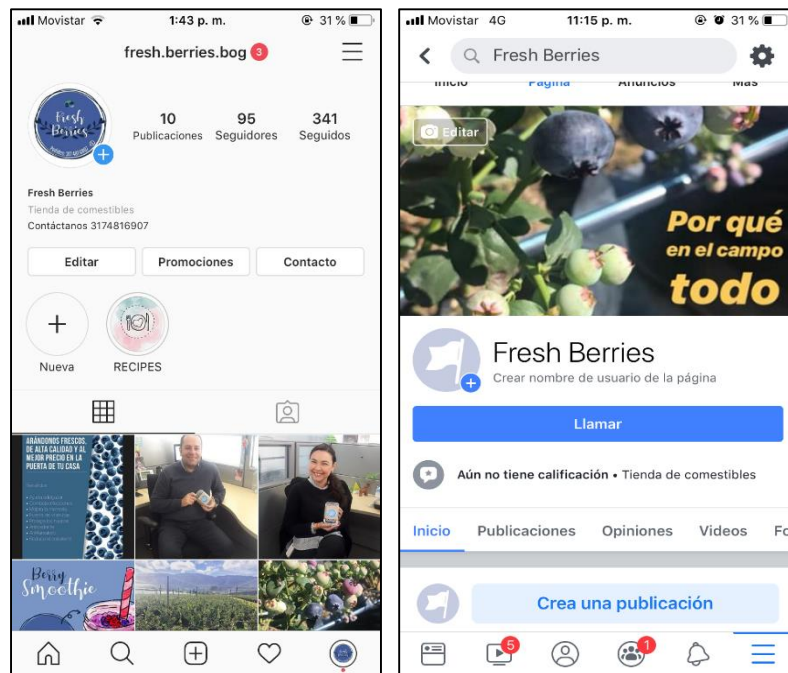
Movistar 1:43 p. m. 31 %

fresh.berries.bog 3

Fresh Berries

10 Publicaciones
95 Seguidores
341 Seguidos

Fresh Berries
Tienda de comestibles
Contáctanos 3174816907

Editar
Promociones
Contacto

Nueva
RECIPES

ARÁNDONOS FRESCOS, DE ALTA CALIDAD Y AL MEJOR PRECIO EN LA PUERTA DE TU CASA

Berry Smoothie

Movistar 4G 11:15 p. m. 31 %

Fresh Berries

Inicio Página Anuncios Más

Editar

Por qué en el campo todo

Fresh Berries
Crear nombre de usuario de la página

Llamar

Aún no tiene calificación • Tienda de comestibles

Inicio Publicaciones Opiniones Videos Fo

Crea una publicación

5 1